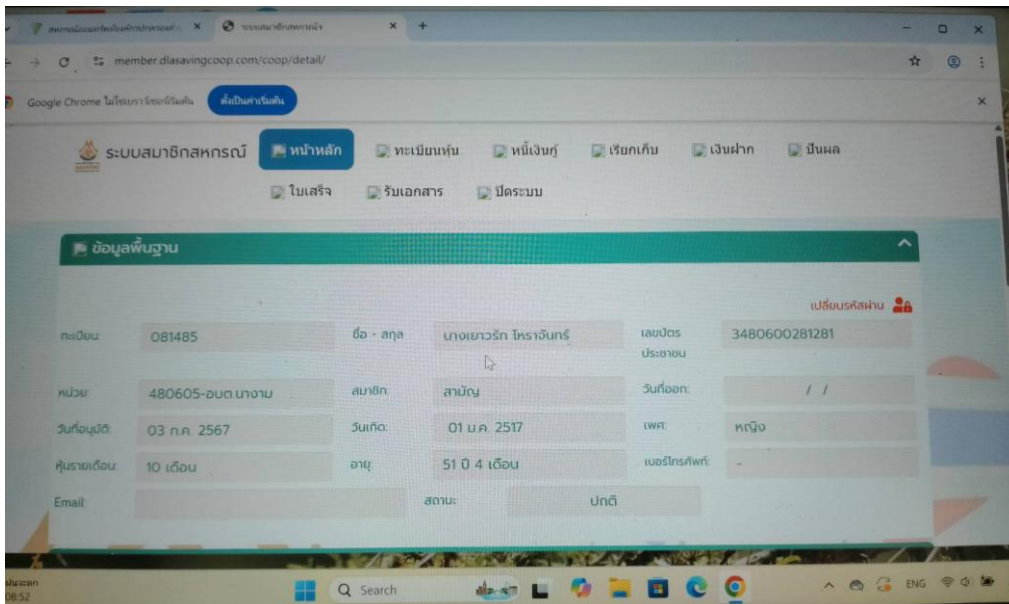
สหกรณ์ออมทรัพย์กรมส่งเสริมการปกครองท้องถิ่น × ระบบสมาชิกสหกรณ์ × +

member.dlasavingcoop.com/coop/detail/

Google Chrome ไม่ใช่เบราว์เซอร์เริ่มต้น ตั้งเป็นค่าเริ่มต้น

ระบบสมาชิกสหกรณ์ หน้าหลัก ทะเบียนหุ้น หนี้เงินกู้ เรียกเก็บ เงินฝาก ปันผล

ใบเสร็จ รับเอกสาร ปิดระบบ

ข้อมูลพื้นฐาน

เปลี่ยนรหัสผ่าน

| | | | | | |
|---|---|---|---|---|---|
| ทะเบียน: | 081485 | ชื่อ - สกุล | นางเยาวรักษ์ โหราจันทร์ | เลขบัตรประชาชน | 3480600281281 |
| หน่วย: | 480605-อบต.นางาม | สมาชิก: | สามัญ | วันที่ออก: | / / |
| วันที่อนุมัติ: | 03 ก.ค. 2567 | วันเกิด: | 01 ม.ค. 2517 | เพศ: | หญิง |
| หุ้นรายเดือน: | 10 เดือน | อายุ: | 51 ปี 4 เดือน | เบอร์โทรศัพท์: | - |
| Email: | | สถานะ: | ปกติ | | |

Search
ENG
08:52